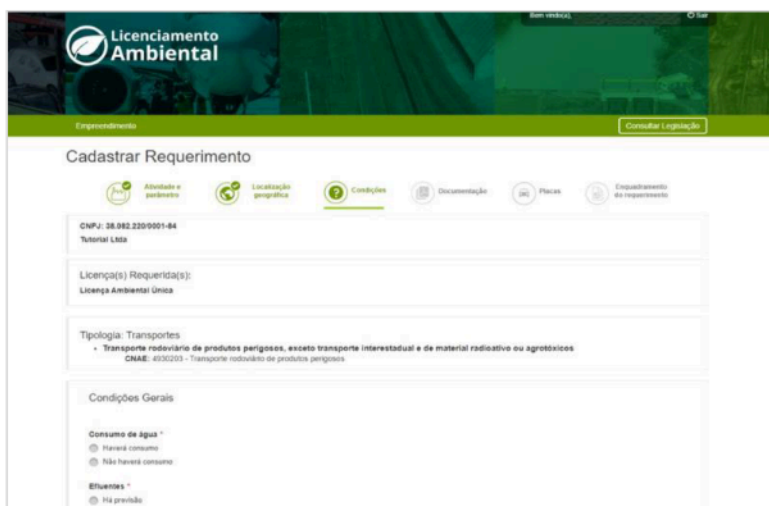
Licenciamento Ambiental

Bem vindo(a),

Sair

Empreendimento

Consultar Legislação

Cadastrar Requerimento

Atividade e parâmetro

Localização geográfica

Condições

Documentação

Placas

Enquadramento do requerimento

CNPJ: 38.082.220/0001-84
Tutorial Ltda

Licença(s) Requerida(s):
Licença Ambiental Única

Tipologia: Transportes
• Transporte rodoviário de produtos perigosos, exceto transporte interestadual e de material radioativo ou agrotóxicos
CNAE: 4930203 - Transporte rodoviário de produtos perigosos

Condições Gerais

Consumo de água *
Haverá consumo
Não haverá consumo

Efluentes *
Há previsão